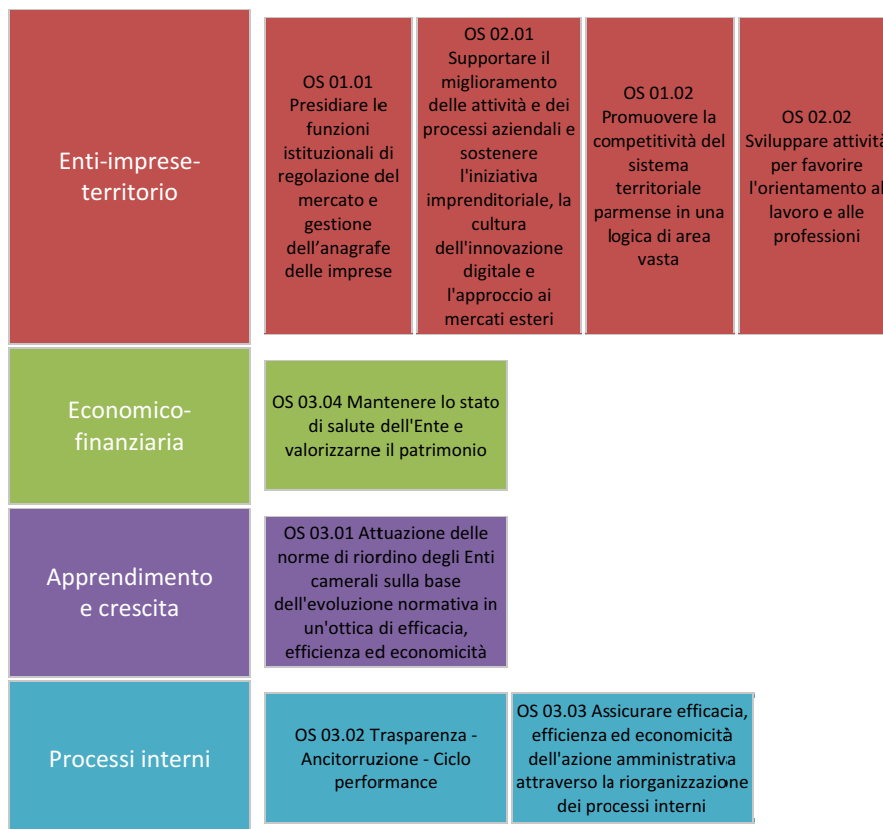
Enti-imprese-territorio

OS 01.01 Presidiare le funzioni istituzionali di regolazione del mercato e gestione dell’anagrafe delle imprese

OS 02.01 Supportare il miglioramento delle attività e dei processi aziendali e sostenere l'iniziativa imprenditoriale, la cultura dell'innovazione digitale e l'approccio ai mercati esteri

OS 01.02 Promuovere la competitività del sistema territoriale parmense in una logica di area vasta

OS 02.02 Sviluppare attivit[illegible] per favorire l'orientamento a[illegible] lavoro e alle professioni

Economico-finanziaria

OS 03.04 Mantenere lo stato di salute dell'Ente e valorizzarne il patrimonio

Apprendimento e crescita

OS 03.01 Attuazione delle norme di riordino degli Enti camerali sulla base dell'evoluzione normativa in un'ottica di efficacia, efficienza ed economicità

Processi interni

OS 03.02 Trasparenza - Ancitorruzione - Ciclo performance

OS 03.03 Assicurare efficacia, efficienza ed economicità dell'azione amministrativa attraverso la riorganizzazione dei processi interni